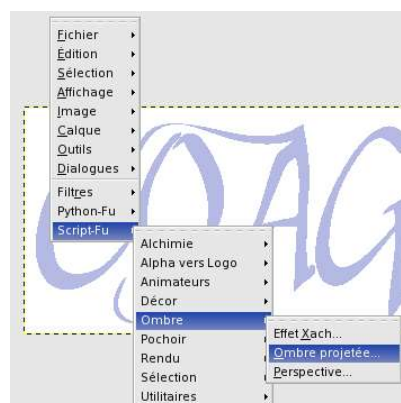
Fichier
Édition
Sélection
Affichage
Image
Calque
Outils
Dialogues
Filtres
Python-Fu
Script-Fu
Alchimie
Alpha vers Logo
Animateurs
Décor
Ombre
Pochoir
Rendu
Sélection
Utilitaires
Effet Xach...
Ombre projetée...
Perspective...